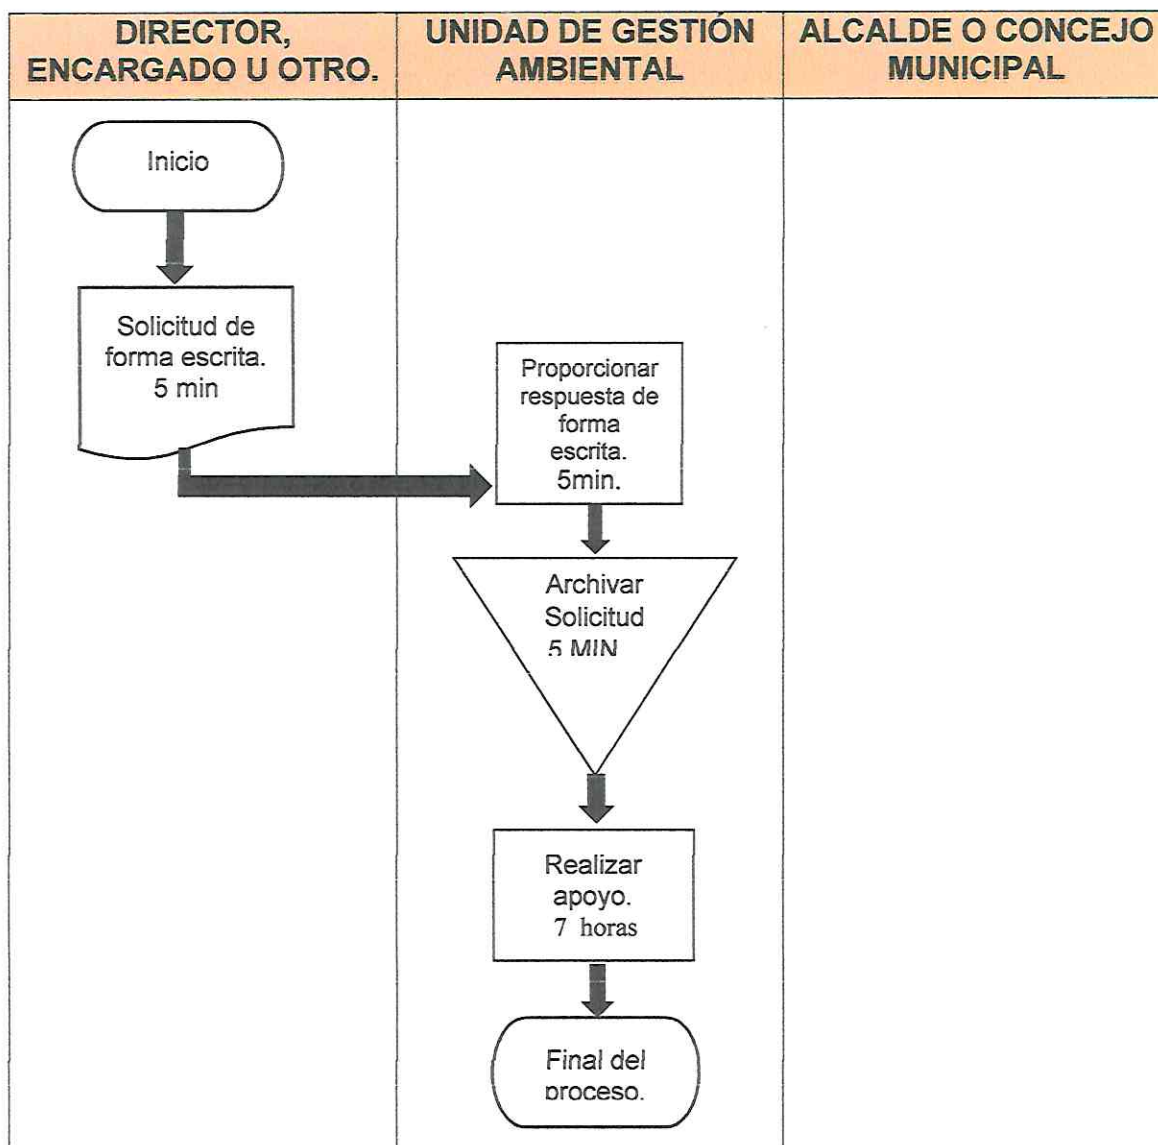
| DIRECTOR, ENCARGADO U OTRO. | UNIDAD DE GESTIÓN AMBIENTAL | ALCALDE O CONCEJO MUNICIPAL |
|---|---|---|
| Inicio | | |
| Solicitud de forma escrita. 5 min | Proporcionar respuesta de forma escrita. 5min. | |
| | Archivar Solicitud 5 MIN | |
| | Realizar apoyo. 7 horas | |
| | Final del proceso. | |